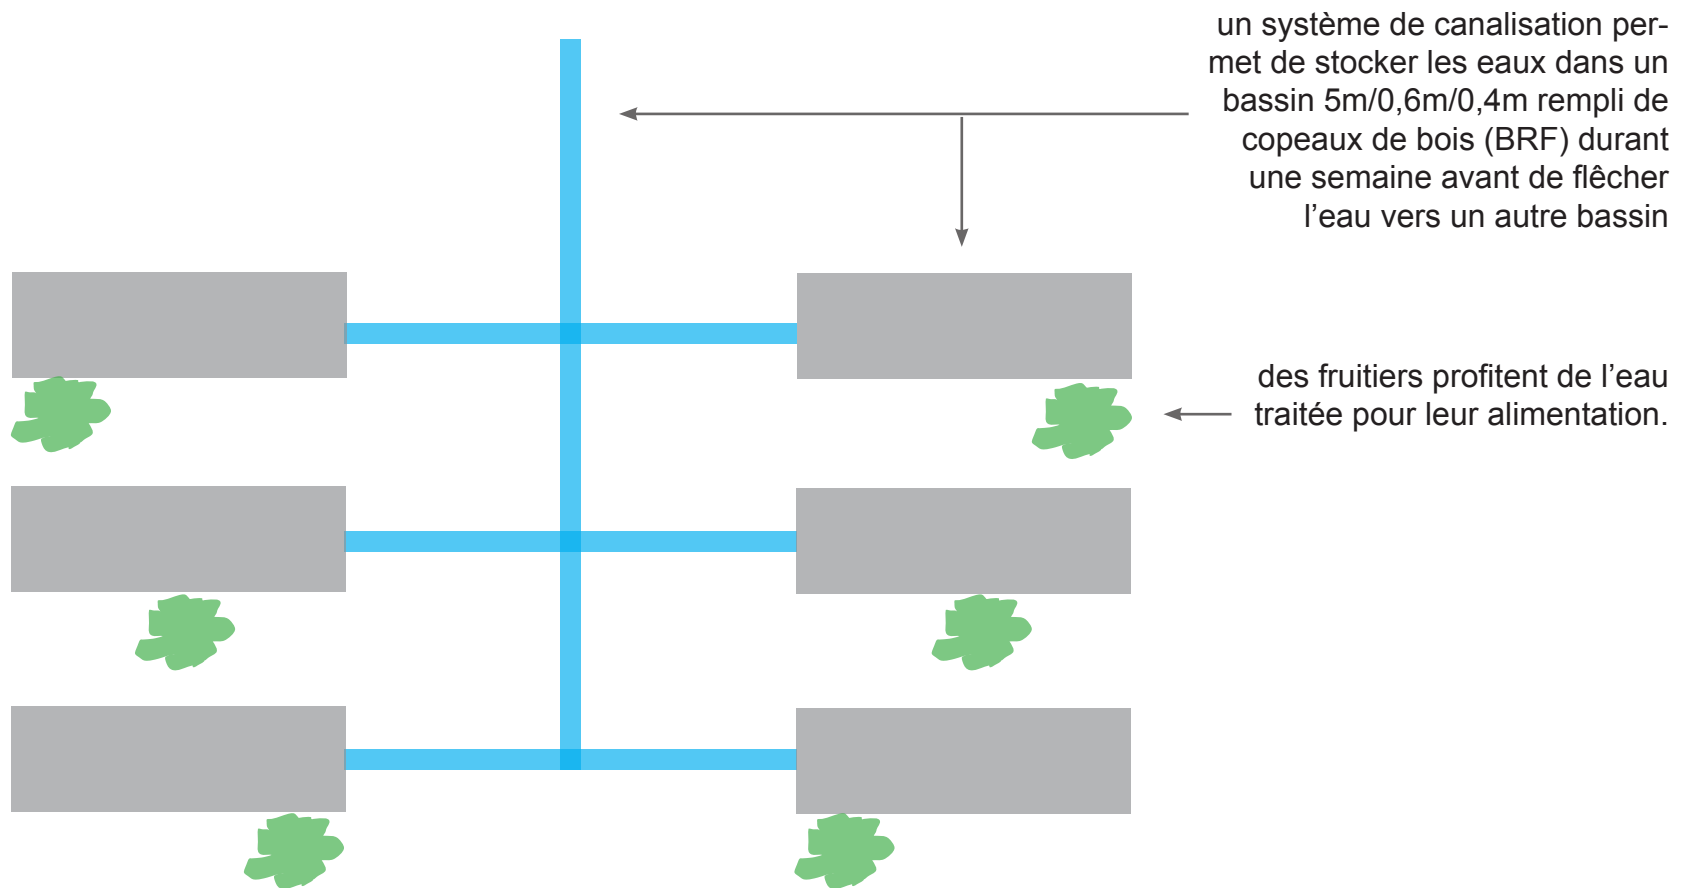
un système de canalisation permet de stocker les eaux dans un bassin 5m/0,6m/0,4m rempli de copeaux de bois (BRF) durant une semaine avant de flêcher l’eau vers un autre bassin

des fruitiers profitent de l’eau traitée pour leur alimentation.